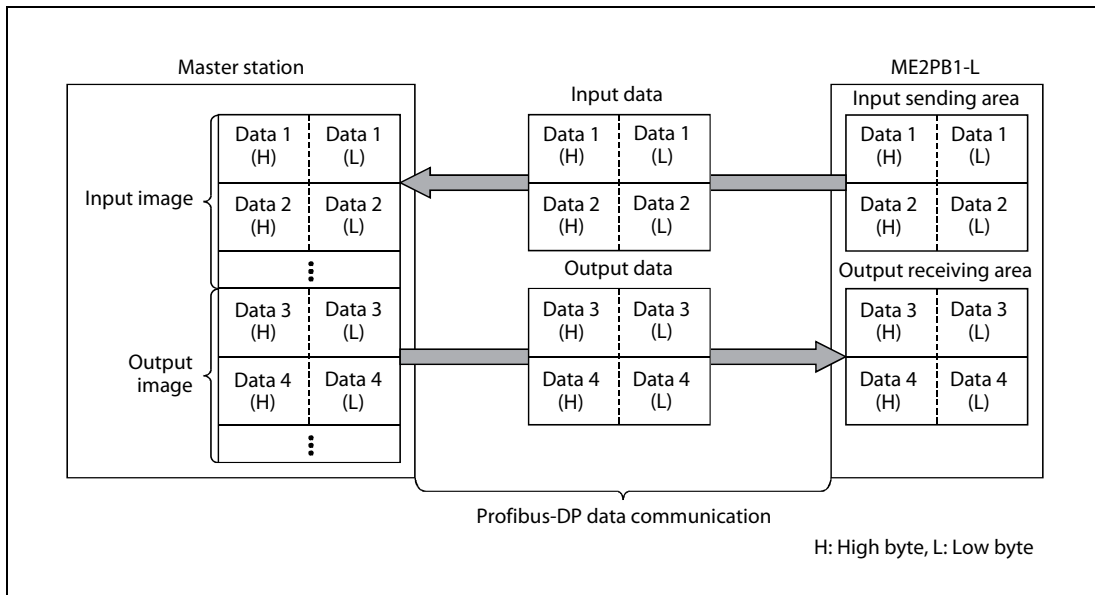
Master station

Input image

| Data 1 (H) | Data 1 (L) |
|---|---|
| Data 2 (H) | Data 2 (L) |
| ⋮ | |

Output image

| Data 3 (H) | Data 3 (L) |
|---|---|
| Data 4 (H) | Data 4 (L) |
| ⋮ | |

Input data

| Data 1 (H) | Data 1 (L) |
|---|---|
| Data 2 (H) | Data 2 (L) |

Output data

| Data 3 (H) | Data 3 (L) |
|---|---|
| Data 4 (H) | Data 4 (L) |

ME2PB1-L

Input sending area

| Data 1 (H) | Data 1 (L) |
|---|---|
| Data 2 (H) | Data 2 (L) |

Output receiving area

| Data 3 (H) | Data 3 (L) |
|---|---|
| Data 4 (H) | Data 4 (L) |

Profibus-DP data communication

H: High byte, L: Low byte